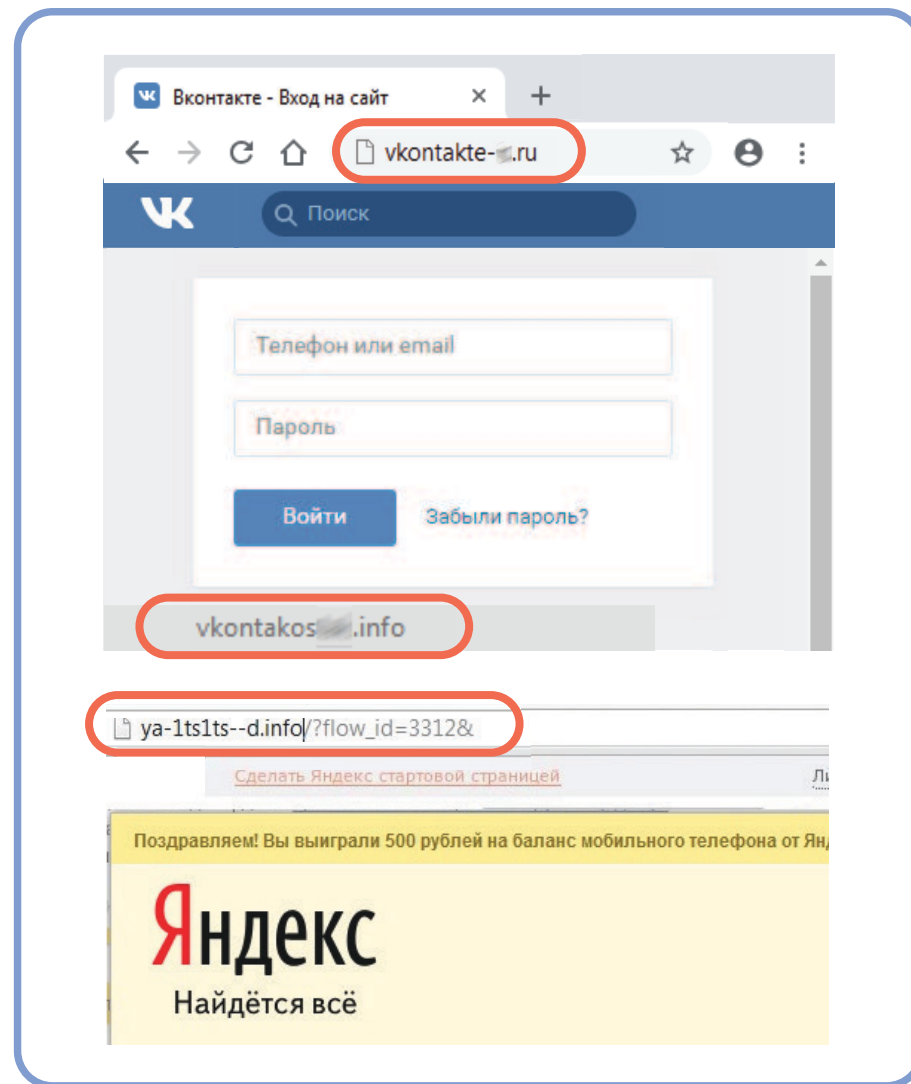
Вконтакте - Вход на сайт

vkontakte-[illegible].ru

Поиск

Телефон или email

Пароль

Войти

Забыли пароль?

vkontakos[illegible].info

ya-1ts1ts--d.info/?flow_id=3312&

Сделать Яндекс стартовой страницей

Ли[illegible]

Поздравляем! Вы выиграли 500 рублей на баланс мобильного телефона от Ян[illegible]

Яндекс

Найдётся всё